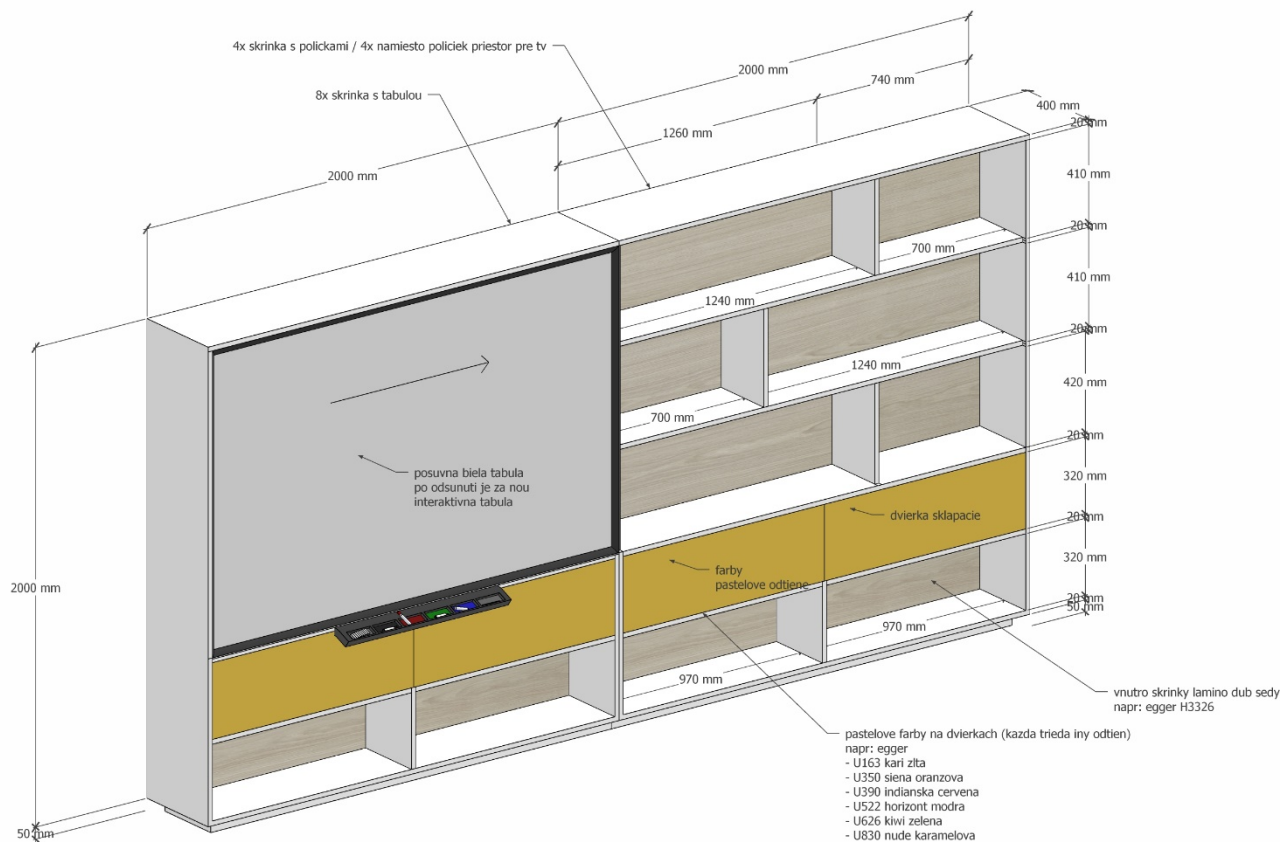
4x skrinka s polickami / 4x namiesto policiek priestor pre tv

2000 mm

740 mm

400 mm

8x skrinka s tabulou

1260 mm

20 mm

410 mm

2000 mm

20 mm

700 mm

410 mm

1240 mm

20 mm

1240 mm

420 mm

700 mm

20 mm

posuvna biela tabula po odsunuti je za nou interaktivna tabula

320 mm

dvierka sklapacie

20 mm

farby pastelove odtiene

320 mm

2000 mm

20 mm

50 mm

970 mm

970 mm

vnutro skrinky lamino dub sedy napr: egger H3326

pastelove farby na dvierkach (kazda trieda iny odtien)
napr: egger
- U163 kari zlta
- U350 siena oranzova
- U390 indianska cervena
- U522 horizont modra
- U626 kiwi zelena
- U830 nude karamelova

50 mm